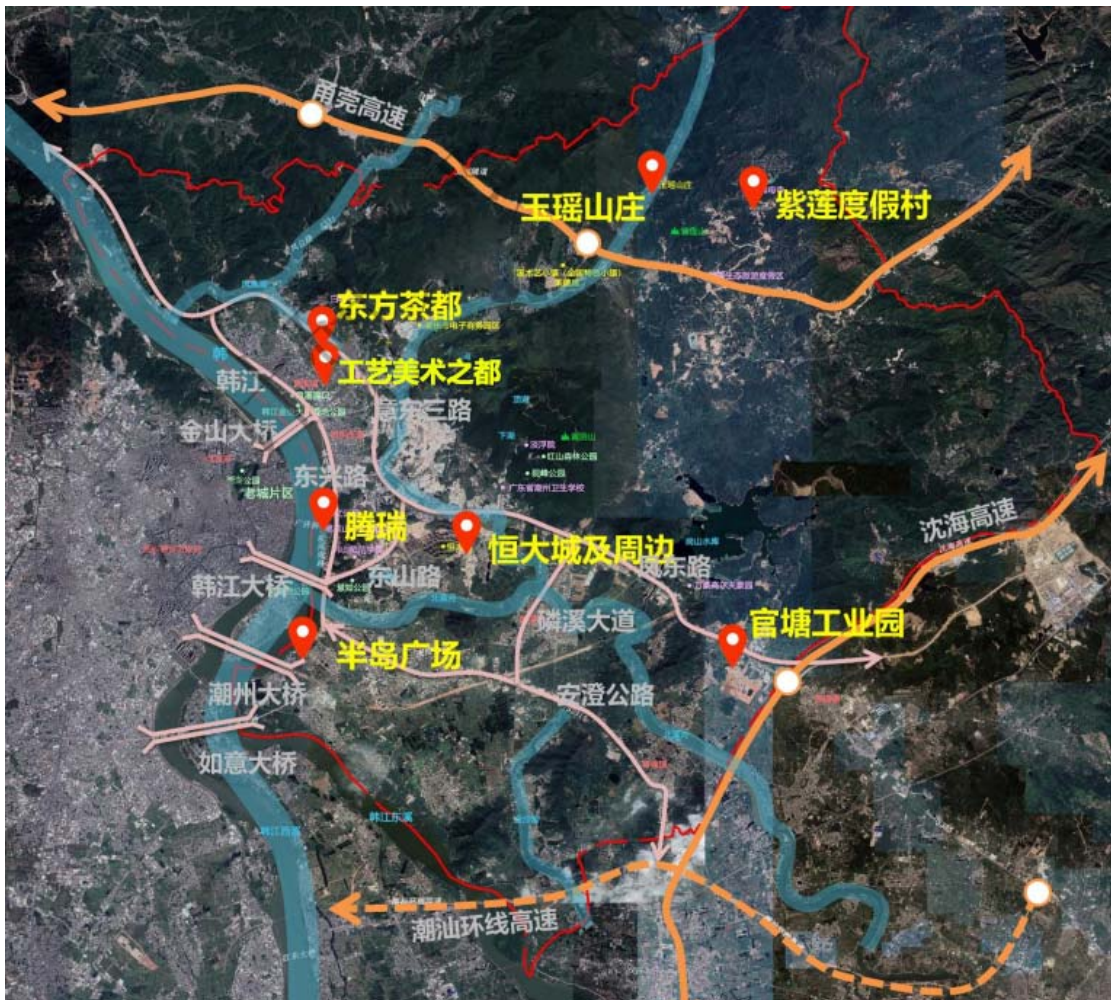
甬莞高速
玉瑶山庄
紫莲度假村
东方茶都
工艺美术之都
韩江
金山大桥
东兴路
老城片区
腾瑞
恒大城及周边
韩江大桥
东山路
凤东路
磷溪大道
官塘工业园
半岛广场
潮州大桥
安澄公路
如意大桥
沈海高速
潮汕环线高速
韩江东溪